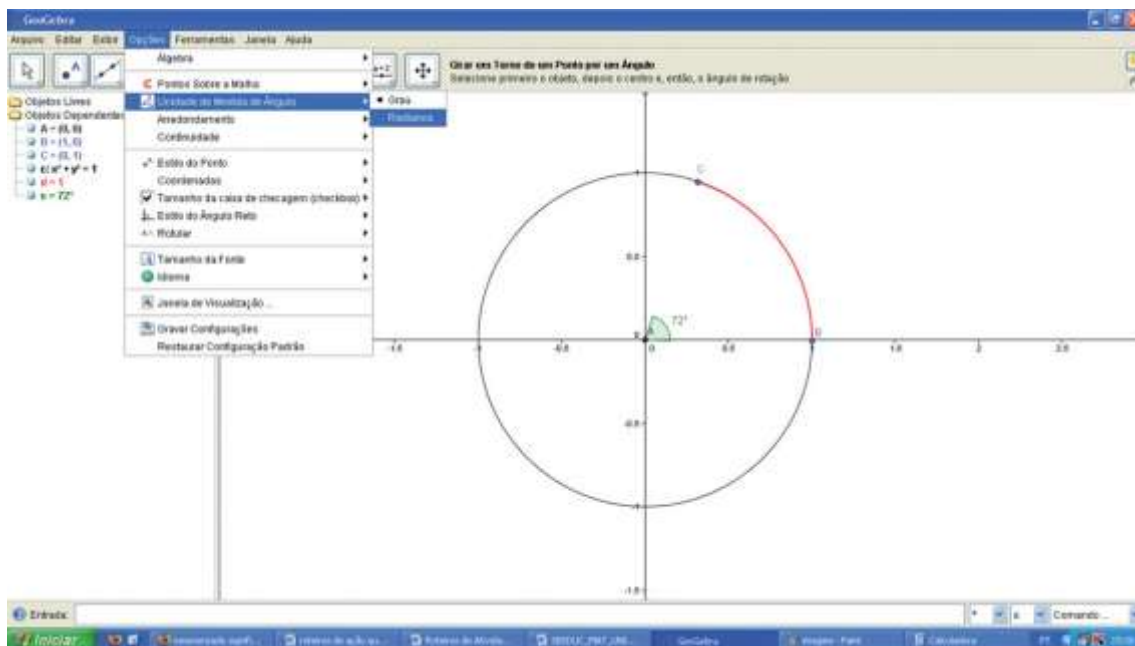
GeoGebra

Arquivo Editar Exibir Opções Ferramentas Janela Ajuda

Girar em Torno de um Ponto por um Ângulo
Selecione primeiro o objeto, depois o centro e, então, o ângulo de rotação

Objetos Livres
Objetos Dependentes
A = (0, 0)
B = (1, 0)
C = (0, 1)
c: x² + y² = 1
d = 1
α = 72°

Álgebra
Pontos Sobre a Malha
Unidade de Medida de Ângulo
Arredondamento
Continuidade
Estilo do Ponto
Coordenadas
Tamanho da caixa de checagem (checkbox)
Estilo do Ângulo Reto
Rotular
Tamanho da Fonte
Idioma
Janela de Visualização ...
Gravar Configurações
Restaurar Configuração Padrão

• Graus
Radianos

C
72°
A
B
0.5
0
-0.5
-1.0
-1.0
-0.5
0.5
1.0
1
2.0

Entrada:
Comando ...

Iniciar
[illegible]
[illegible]
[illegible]
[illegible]
GeoGebra
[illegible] - Paint
Calculadora